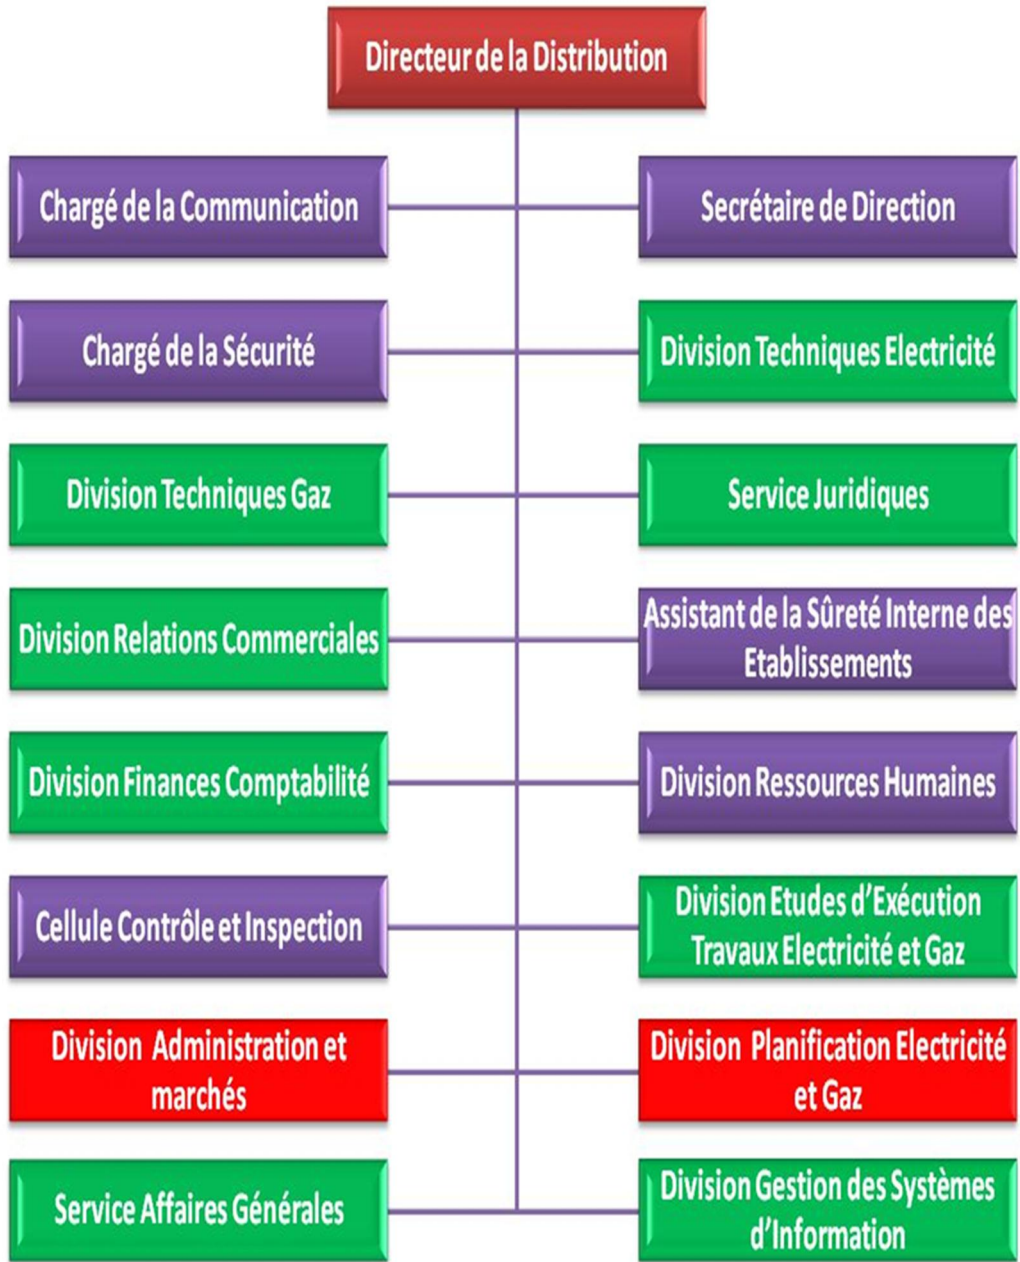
Directeur de la Distribution

Chargé de la Communication

Secrétaire de Direction

Chargé de la Sécurité

Division Techniques Electricité

Division Techniques Gaz

Service Juridiques

Division Relations Commerciales

Assistant de la Sûreté Interne des Etablissements

Division Finances Comptabilité

Division Ressources Humaines

Cellule Contrôle et Inspection

Division Etudes d'Exécution Travaux Electricité et Gaz

Division Administration et marchés

Division Planification Electricité et Gaz

Service Affaires Générales

Division Gestion des Systèmes d'Information